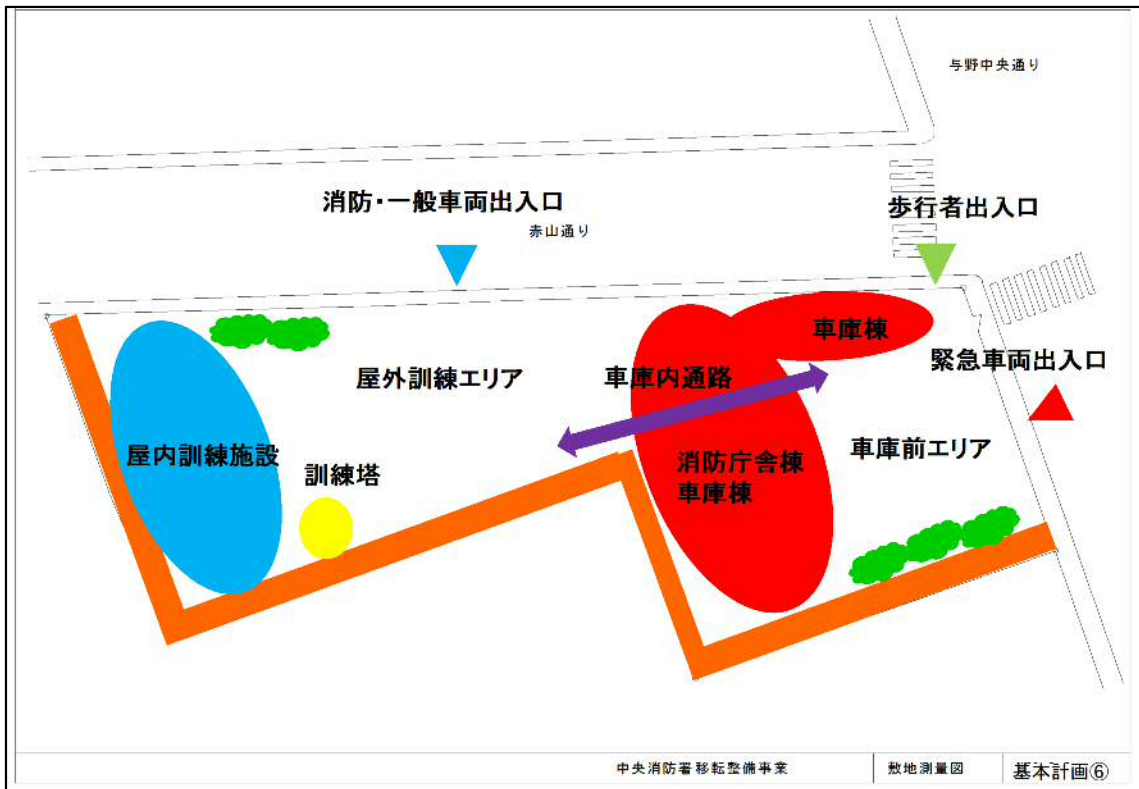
与野中央通り

消防・一般車両出入口

赤山通り

歩行者出入口

車庫棟

緊急車両出入口

屋外訓練エリア

車庫内通路

屋内訓練施設

訓練塔

消防庁舎棟
車庫棟

車庫前エリア

| 中央消防署移転整備事業 | 敷地測量図 | 基本計画⑥ |
|---|---|---|